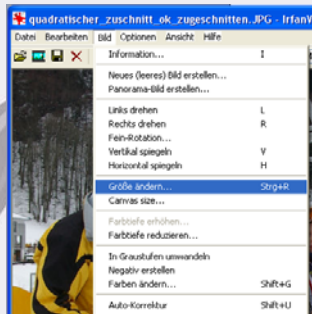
quadratischer_zuschnitt_ok_zugeschnitten.JPG - IrfanV

Datei Bearbeiten Bild Optionen Ansicht Hilfe

Information... I

Neues (leeres) Bild erstellen...
Panorama-Bild erstellen...

Links drehen L
Rechts drehen R
Fein-Rotation...
Vertikal spiegeln V
Horizontal spiegeln H

Größe ändern... Strg+R
Canvas size...

Farbtiefe erhöhen...
Farbtiefe reduzieren...

In Graustufen umwandeln
Negativ erstellen
Farben ändern... Shift+G

Auto-Korrektur Shift+U